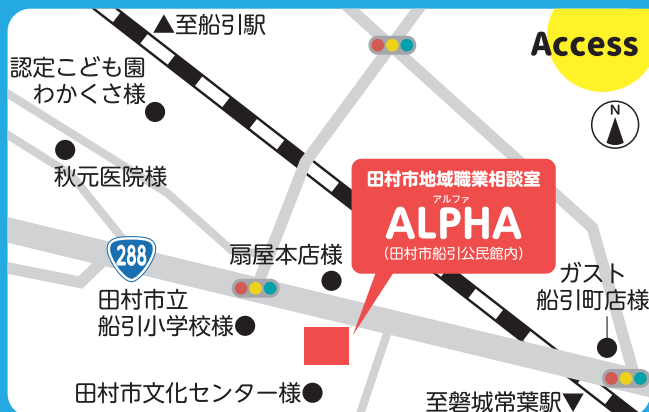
▲至船引駅

Access

N

認定こども園
わかくさ様

秋元医院様

田村市地域職業相談室
アルファ
ALPHA
(田村市船引公民館内)

288

扇屋本店様

ガスト
船引町店様

田村市立
船引小学校様

田村市文化センター様

至磐城常葉駅▼